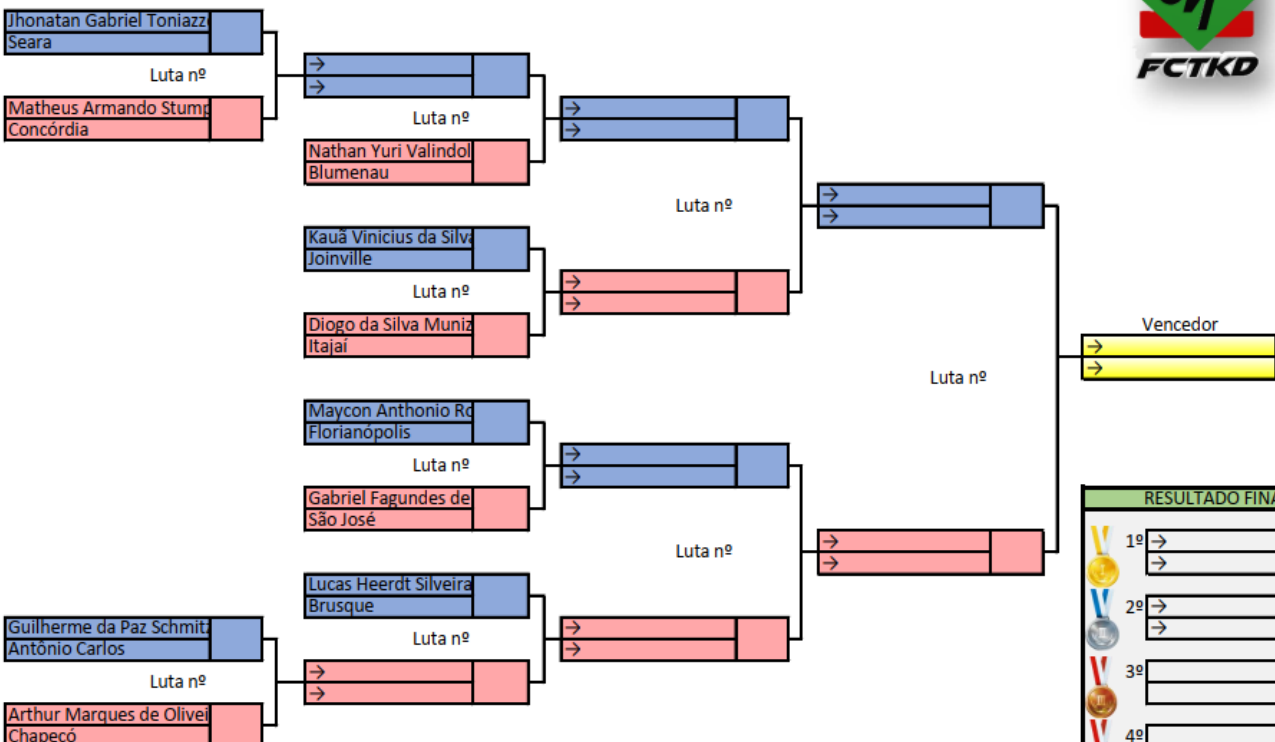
Jhonatan Gabriel Toniazz
Seara

Luta nº

Matheus Armando Stump
Concórdia

→
→

Luta nº

Nathan Yuri Valindol
Blumenau

→
→

Kauã Vinicius da Silva
Joinville

Luta nº

Diogo da Silva Muniz
Itajaí

→
→

Luta nº

→
→

FCTKD

Vencedor
→
→

Luta nº

Maycon Anthonio Ro
Florianópolis

Luta nº

Gabriel Fagundes de
São José

→
→

Luta nº

→
→

Lucas Heerdt Silveira
Brusque

Luta nº

→
→

Guilherme da Paz Schmitz
Antônio Carlos

Luta nº

→
→

Arthur Marques de Olivei
Chapecó

RESULTADO FINA
1º →
→
2º →
→
3º
4º